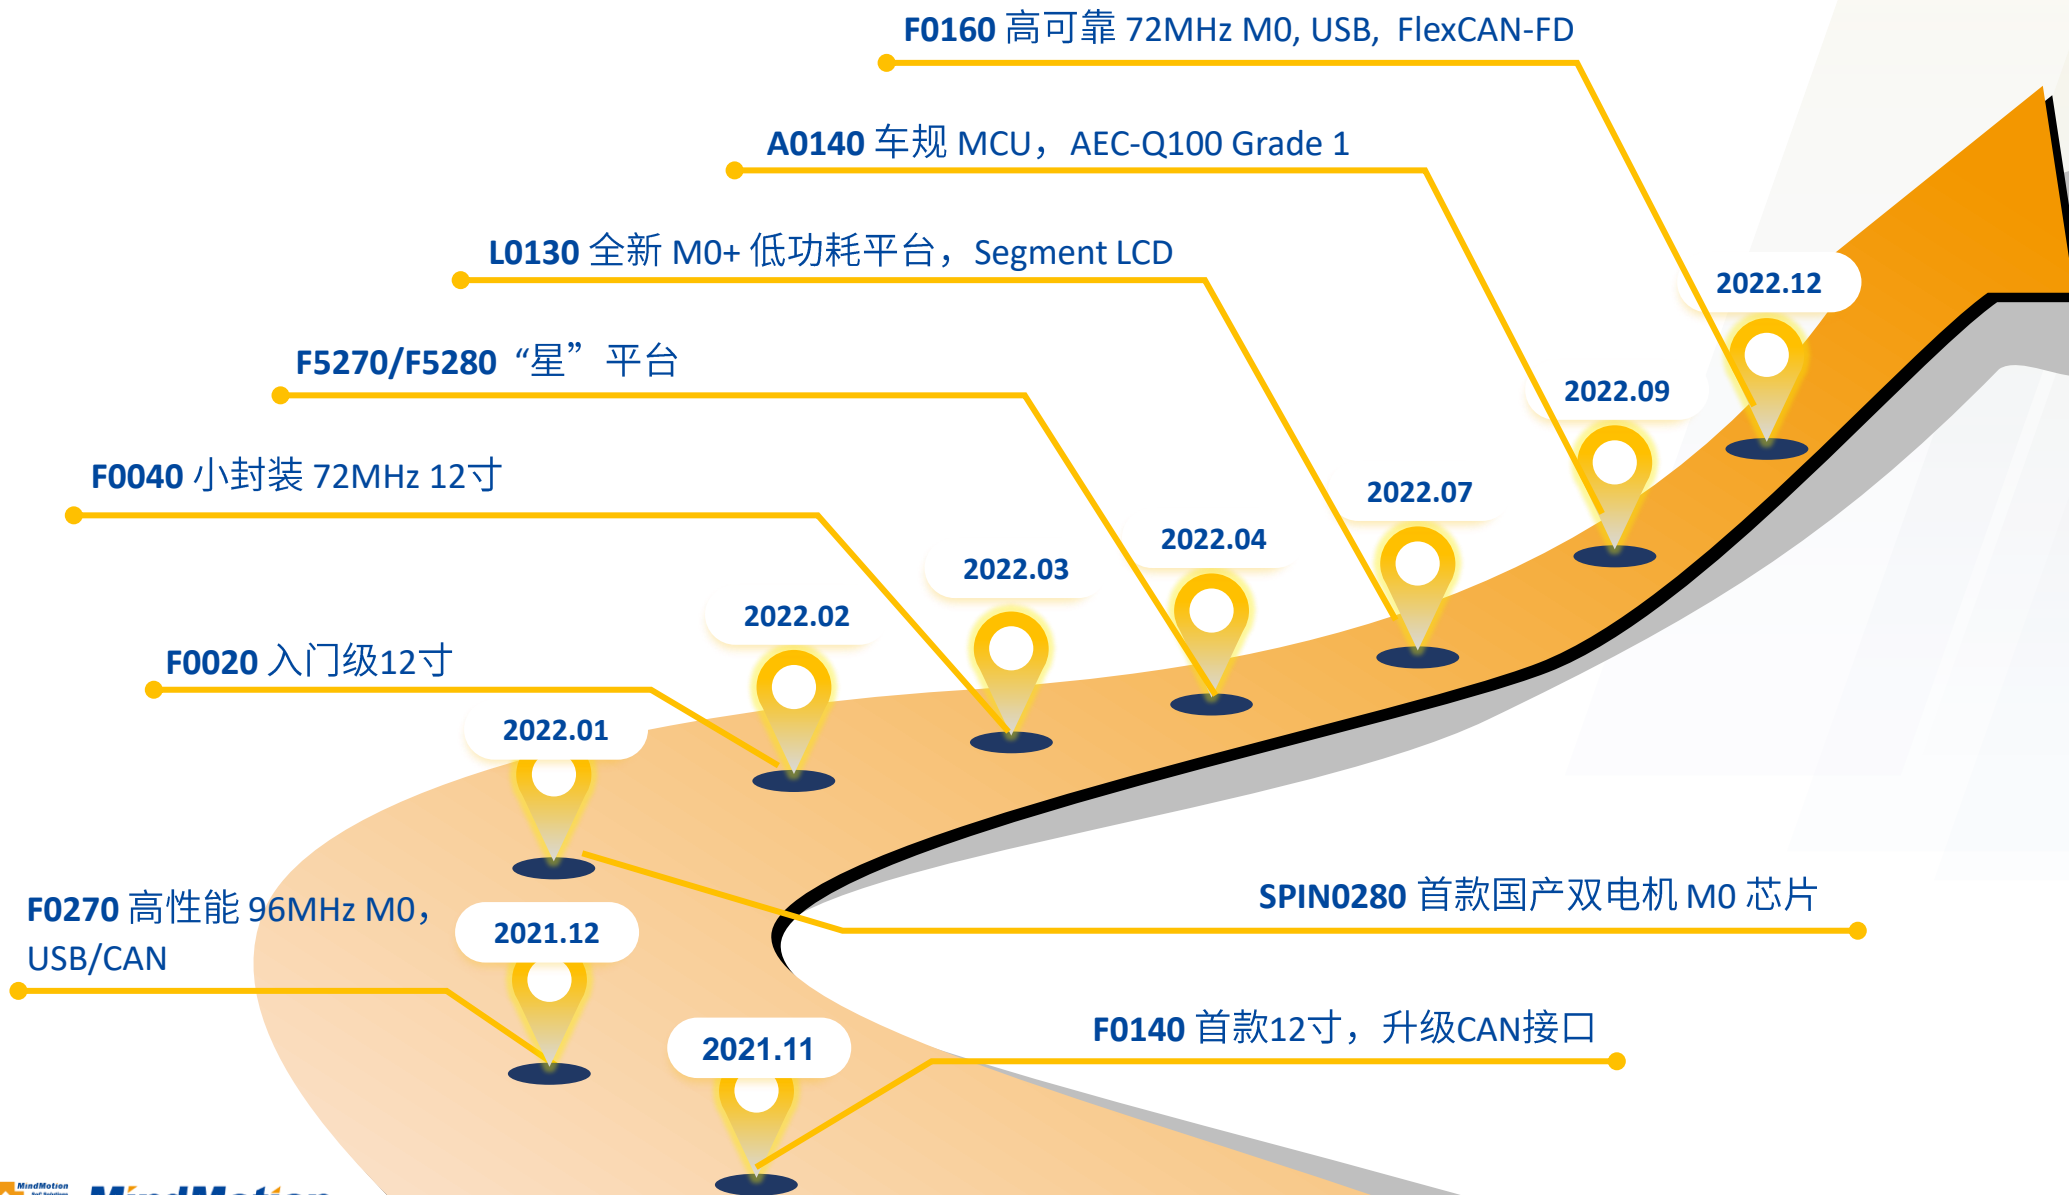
F0160 高可靠 72MHz M0, USB，FlexCAN-FD

A0140 车规 MCU，AEC-Q100 Grade 1

L0130 全新 M0+ 低功耗平台，Segment LCD

F5270/F5280 “星” 平台

F0040 小封装 72MHz 12寸

F0020 入门级12寸

F0270 高性能 96MHz M0，USB/CAN

2022.12

2022.09

2022.07

2022.04

2022.03

2022.02

2022.01

2021.12

2021.11

SPIN0280 首款国产双电机 M0 芯片

F0140 首款12寸，升级CAN接口

MindMotion